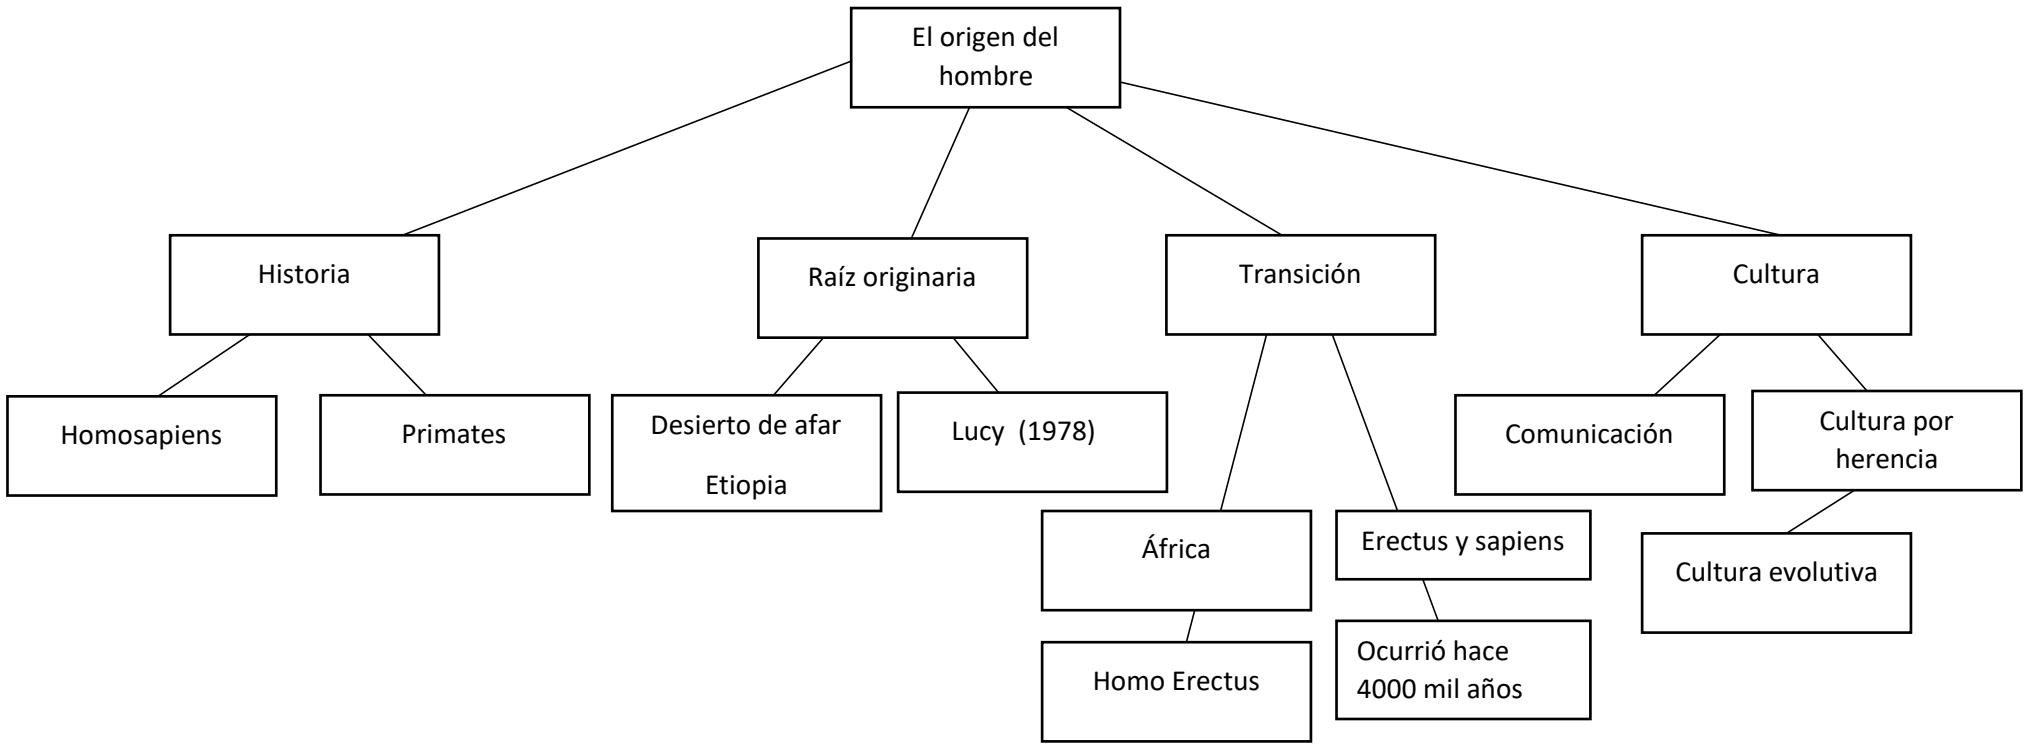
El origen del hombre

Historia

Raíz originaria

Transición

Cultura

Homosapiens

Primates

Desierto de afar

Etiopia

Lucy (1978)

África

Homo Erectus

Erectus y sapiens

Ocurrió hace 4000 mil años

Comunicación

Cultura por herencia

Cultura evolutiva